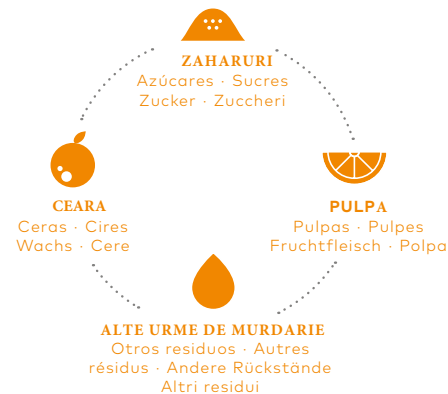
ZAHARURI
Azúcares · Sucres
Zucker · Zuccheri

CEARA
Ceras · Cires
Wachs · Cere

PULPA
Pulpas · Pulpes
Fruchtfleisch · Polpa

ALTE URME DE MURDARIE
Otros residuos · Autres résidus · Andere Rückstände
Altri residui